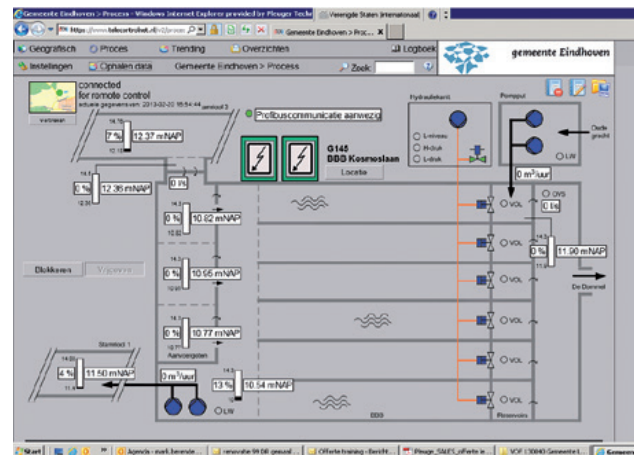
Gemeente Eindhoven > Process - Windows Internet Explorer provided by Pleuger Techn
Verenigde Staten (internationaal)
https://www.telecontrolnet.nl
Gemeente Eindhoven > Proc...
Geografisch
Proces
Trending
Overzichten
Logboek
gemeente Eindhoven
Instellingen
Ophalen data
Gemeente Eindhoven > Process
Zoek
connected
for remote control
actuele gegevens van: 2013-02-20 15:54:44
verlaten
Profibuscommunicatie aanwezig
G145
BBD Kosmoslaan
Locatie
Hydrauliekunit
L-niveau
H-druk
L-druk
Pompput
Oude gracht
LW
0 m³/uur
DVS
0 l/s
VOL
7 %
12.37 mNAP
0 %
12.36 mNAP
0 %
0 %
10.82 mNAP
0 %
10.95 mNAP
0 %
10.77 mNAP
Aanvoergoten
0 %
11.90 mNAP
De Dommel
Blokkeren
Vrijgeven
Stamblad 1
4 %
11.50 mNAP
0 m³/uur
13 %
10.54 mNAP
LW
BBB
Rioolvervuiling
Start
Agenda - mark.bierende...
renovatie 99 DB gemaal...
Offerte training - Bericht...
Pleuger_SALES_offerte in...
VOF | 3064G Gemeente E...
Gemeente Eindhoven...